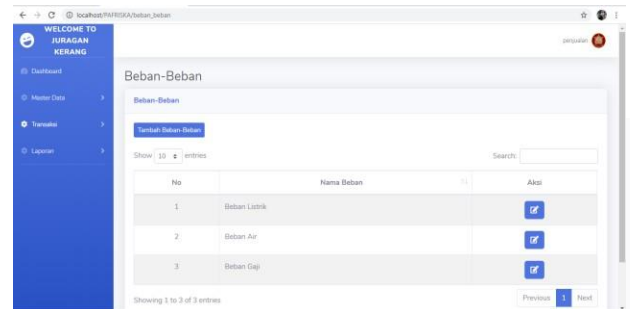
localhost/PAFRISKA/beban_beban

WELCOME TO JURAGAN KERANG

Dashboard

Master Data

Transaksi

Laporan

penjualan

Beban-Beban

Beban-Beban

Tambah Beban-Beban

Show 10 entries

Search:

| No | Nama Beban | Aksi |
|---|---|---|
| 1 | Beban Listrik | |
| 2 | Beban Air | |
| 3 | Beban Gaji | |

Showing 1 to 3 of 3 entries

Previous 1 Next